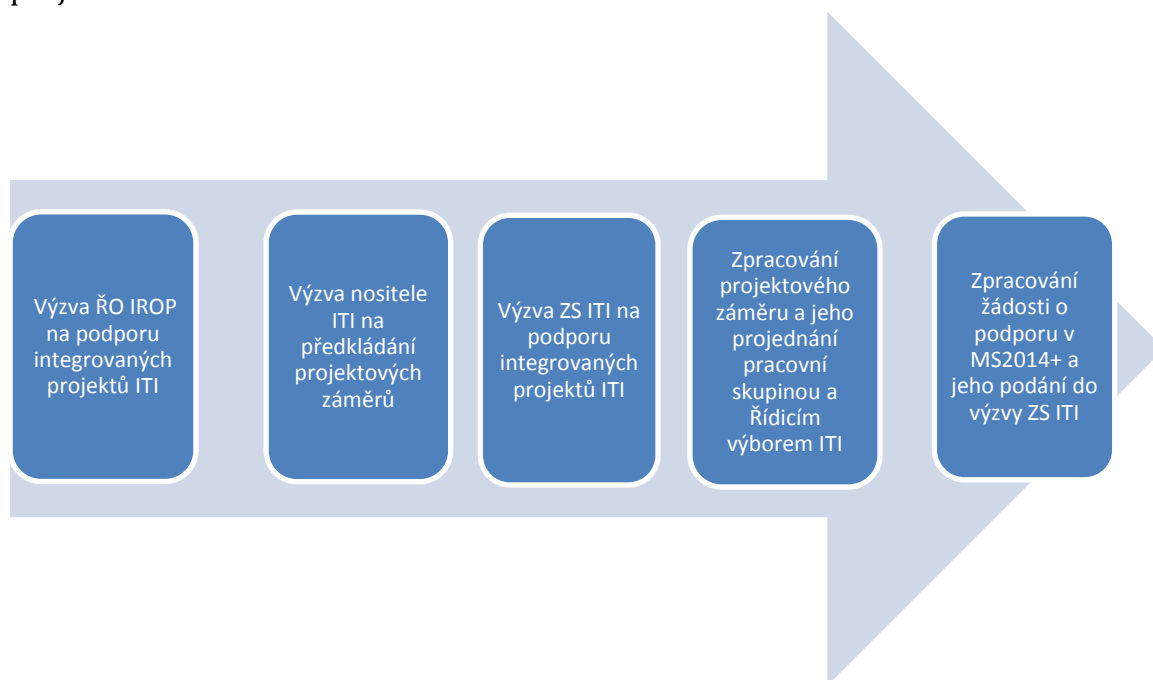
Výzva ŘO IROP na podporu integrovaných projektů ITI

Výzva nositele ITI na předkládání projektových záměrů

Výzva ZS ITI na podporu integrovaných projektů ITI

Zpracování projektového záměru a jeho projednání pracovní skupinou a Řídicím výborem ITI

Zpracování žádosti o podporu v MS2014+ a jeho podání do výzvy ZS ITI